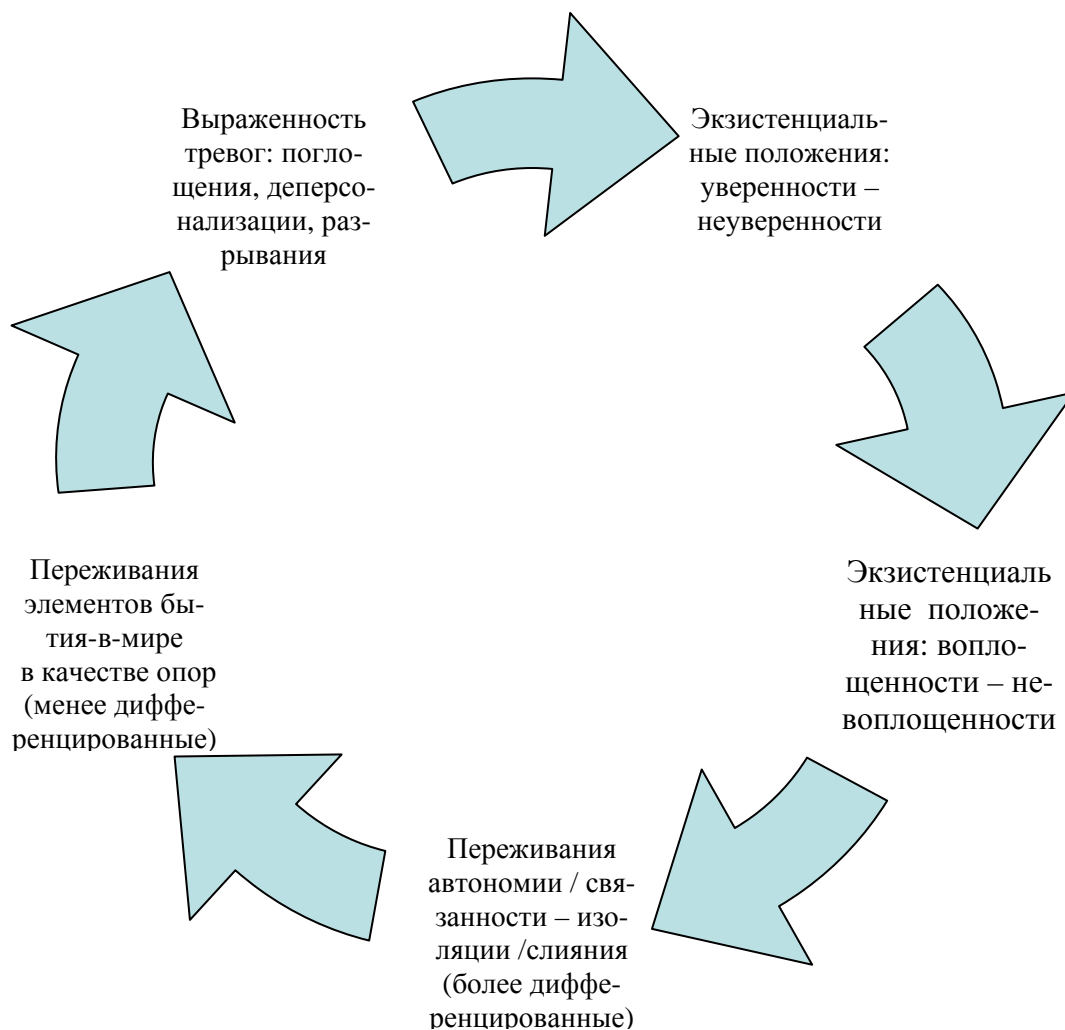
Выраженность тревог: поглощения, деперсонализации, разрывания

Экзистенциальные положения: уверенности – неуверенности

Экзистенциальные положения: воплощенности – невоплощенности

Переживания автономии / связанности – изоляции /слияния (более дифференцированные)

Переживания элементов бытия-в-мире в качестве опор (менее дифференцированные)